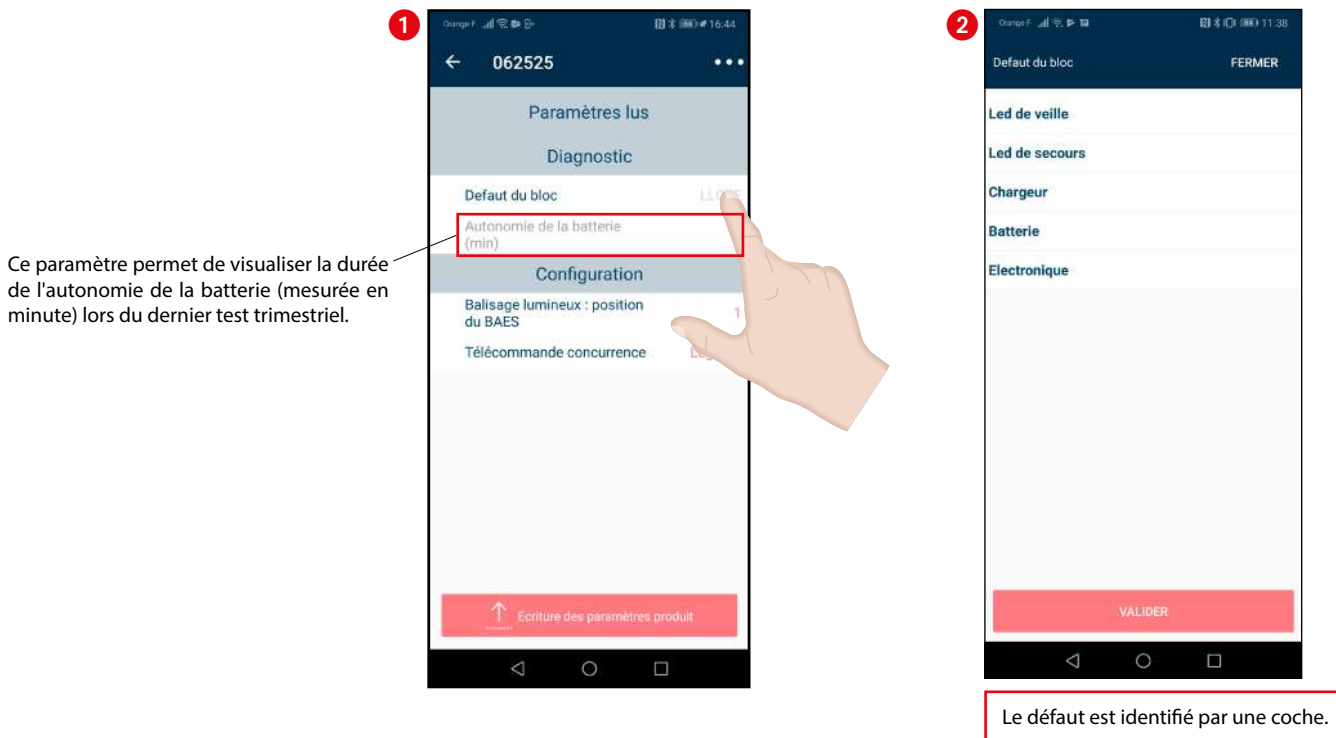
Ce paramètre permet de visualiser la durée de l'autonomie de la batterie (mesurée en minute) lors du dernier test trimestriel.

1

Orange F 16:44

← 062525 •••

Paramètres lus

Diagnostic

Defaut du bloc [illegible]

Autonomie de la batterie (min)

Configuration

Balisage lumineux : position du BAES 1

Télécommande concurrence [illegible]

Ecriture des paramètres produit

2

Orange F 11:38

Defaut du bloc FERMER

Led de veille

Led de secours

Chargeur

Batterie

Electronique

VALIDER

Le défaut est identifié par une coche.